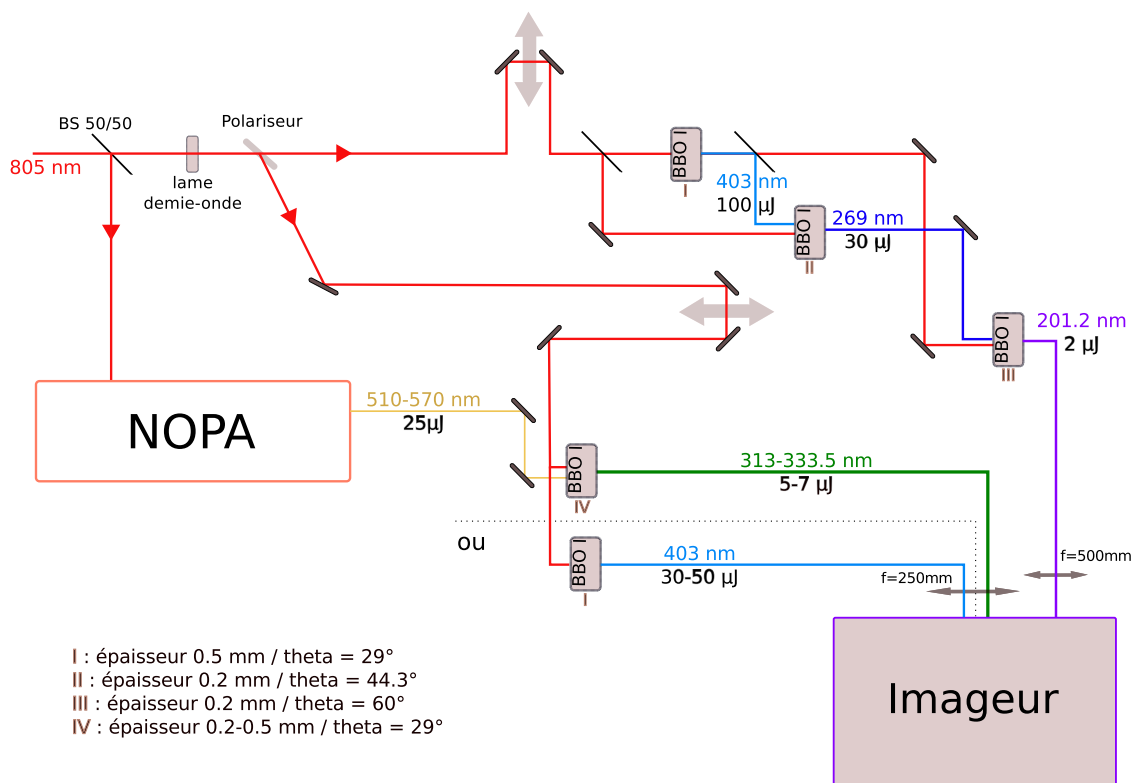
BS 50/50

805 nm

lame demie-onde

Polariseur

BBO I
I

403 nm
100 µJ

BBO I
II

269 nm
30 µJ

BBO I
III

201.2 nm
2 µJ

NOPA

510-570 nm
25µJ

BBO I
IV

313-333.5 nm
5-7 µJ

ou

BBO I
I

403 nm
30-50 µJ

f=250mm

f=500mm

Imageur

I : épaisseur 0.5 mm / theta = 29°
II : épaisseur 0.2 mm / theta = 44.3°
III : épaisseur 0.2 mm / theta = 60°
IV : épaisseur 0.2-0.5 mm / theta = 29°